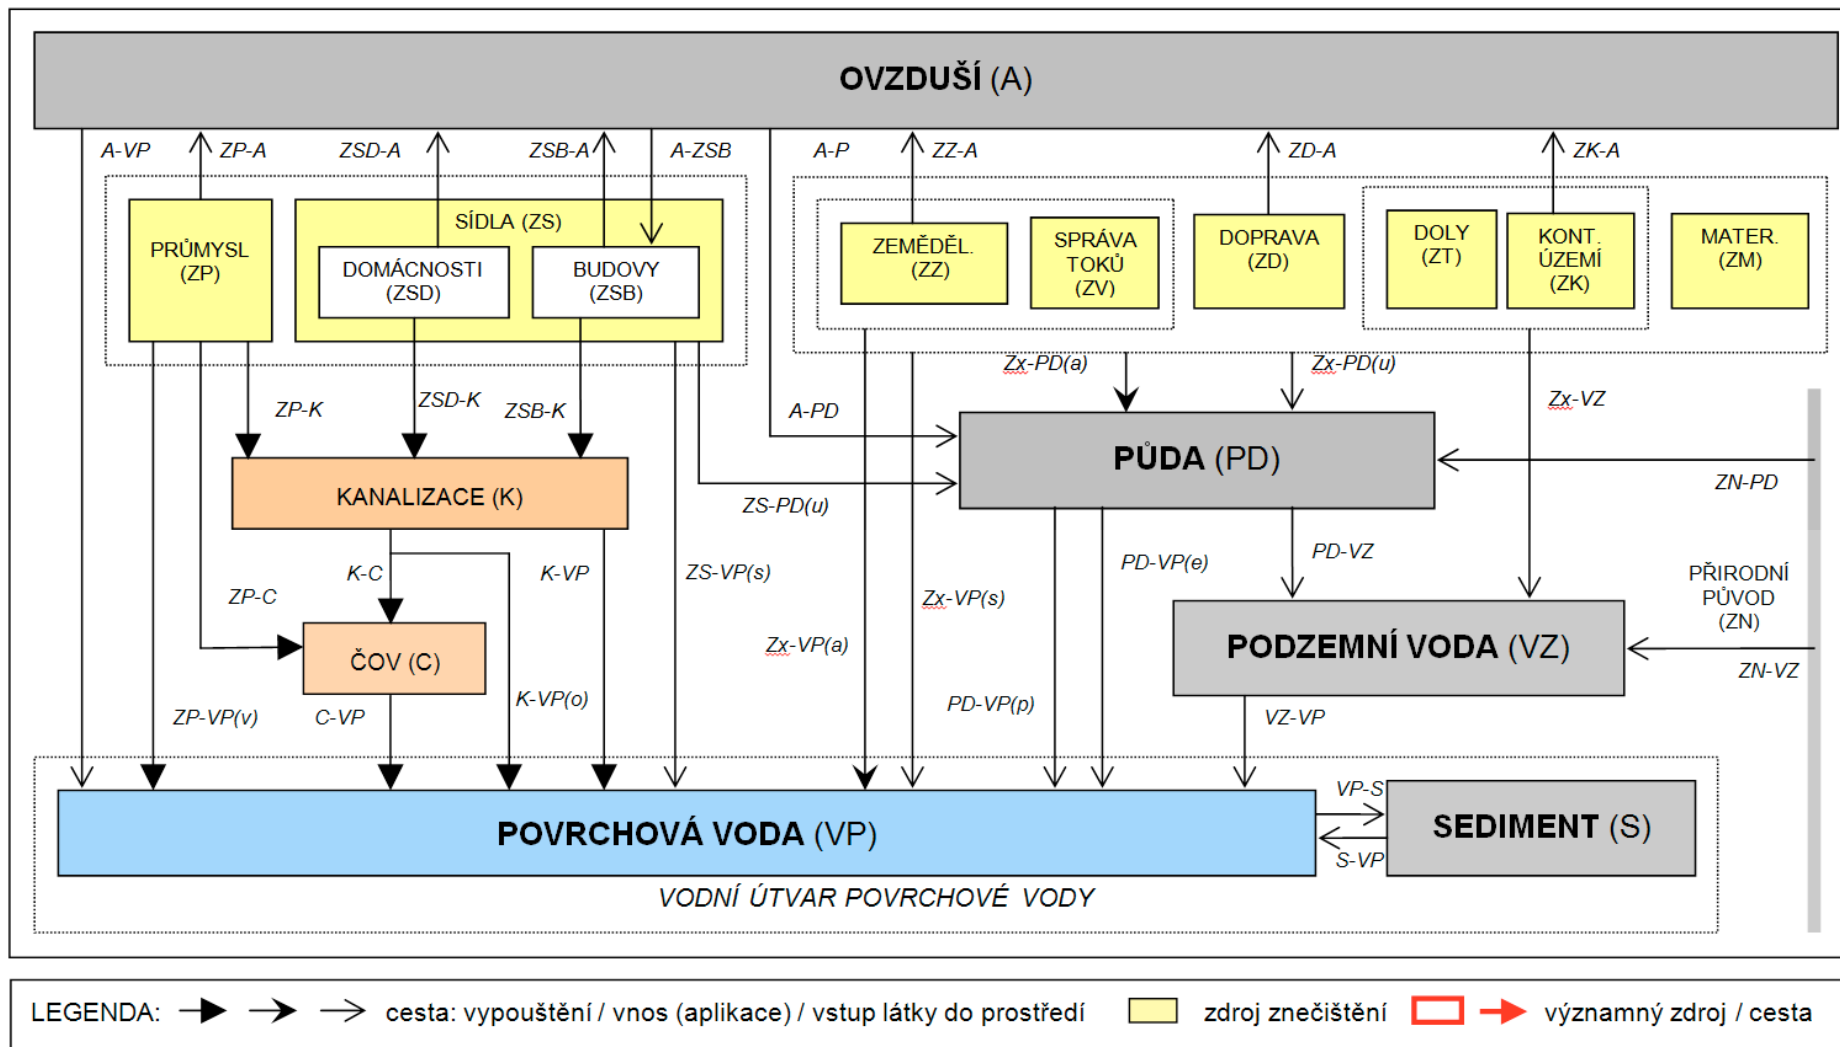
OVZDUŠÍ (A)

A-VP
ZP-A
ZSD-A
ZSB-A
A-ZSB
A-P
ZZ-A
ZD-A
ZK-A

PRŮMYSL (ZP)

SÍDLA (ZS)

DOMÁCNOSTI (ZSD)

BUDOVY (ZSB)

ZEMĚDĚL. (ZZ)

SPRÁVA TOKŮ (ZV)

DOPRAVA (ZD)

DOLY (ZT)

KONT. ÚZEMÍ (ZK)

MATER. (ZM)

Zx-PD(a)
Zx-PD(u)
ZP-K
ZSD-K
ZSB-K
A-PD
Zx-VZ

PŮDA (PD)

ZN-PD

KANALIZACE (K)

ZS-PD(u)
K-C
K-VP
ZS-VP(s)
PD-VP(e)
PD-VZ
ZP-C
Zx-VP(s)

PŘIRODNÍ PŮVOD (ZN)

ČOV (C)

Zx-VP(a)

PODZEMNÍ VODA (VZ)

ZN-VZ
K-VP(o)
PD-VP(p)
ZP-VP(v)
C-VP
VZ-VP
VP-S

POVRCHOVÁ VODA (VP)

SEDIMENT (S)

S-VP

VODNÍ ÚTVAR POVRCHOVÉ VODY

LEGENDA: cesta: vypouštění / vnos (aplikace) / vstup látky do prostředí zdroj znečištění významný zdroj / cesta